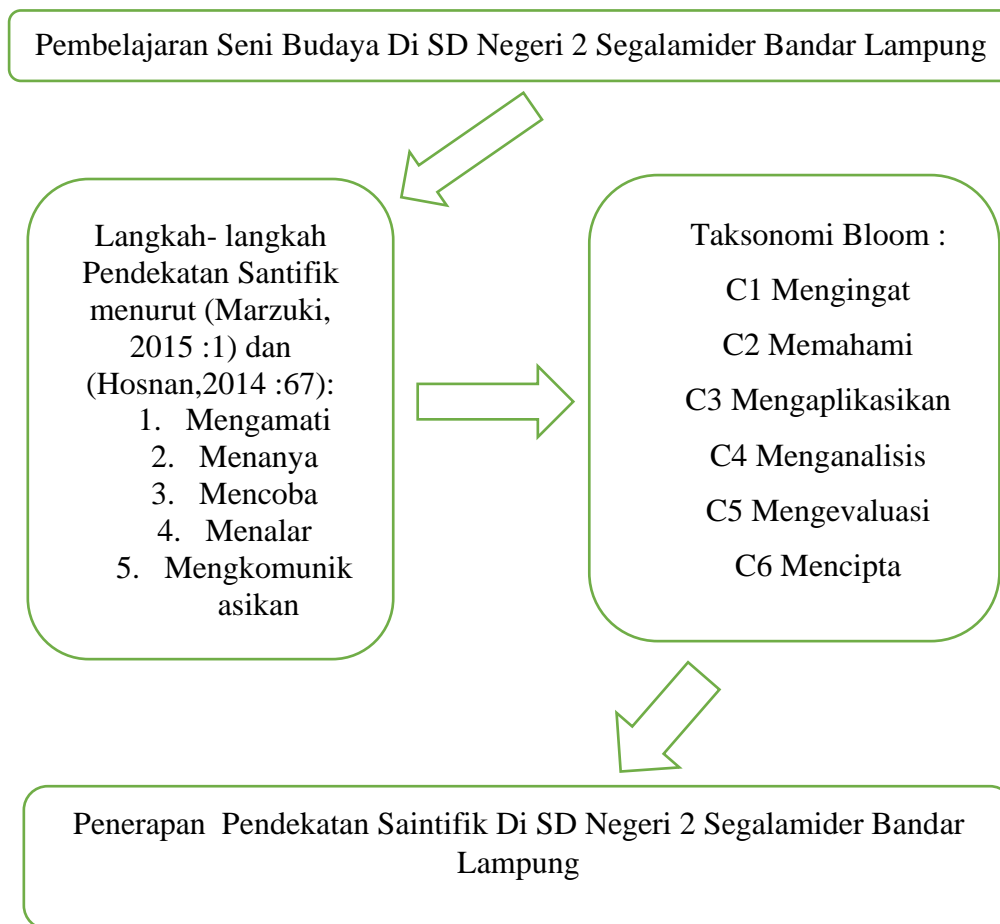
Pembelajaran Seni Budaya Di SD Negeri 2 Segalamider Bandar Lampung

Langkah- langkah Pendekatan Santifik menurut (Marzuki, 2015 :1) dan (Hosnan,2014 :67):
1. Mengamati
2. Menanya
3. Mencoba
4. Menalar
5. Mengkomunikasikan

Taksonomi Bloom :
C1 Mengingat
C2 Memahami
C3 Mengaplikasikan
C4 Menganalisis
C5 Mengevaluasi
C6 Mencipta

Penerapan Pendekatan Saintifik Di SD Negeri 2 Segalamider Bandar Lampung